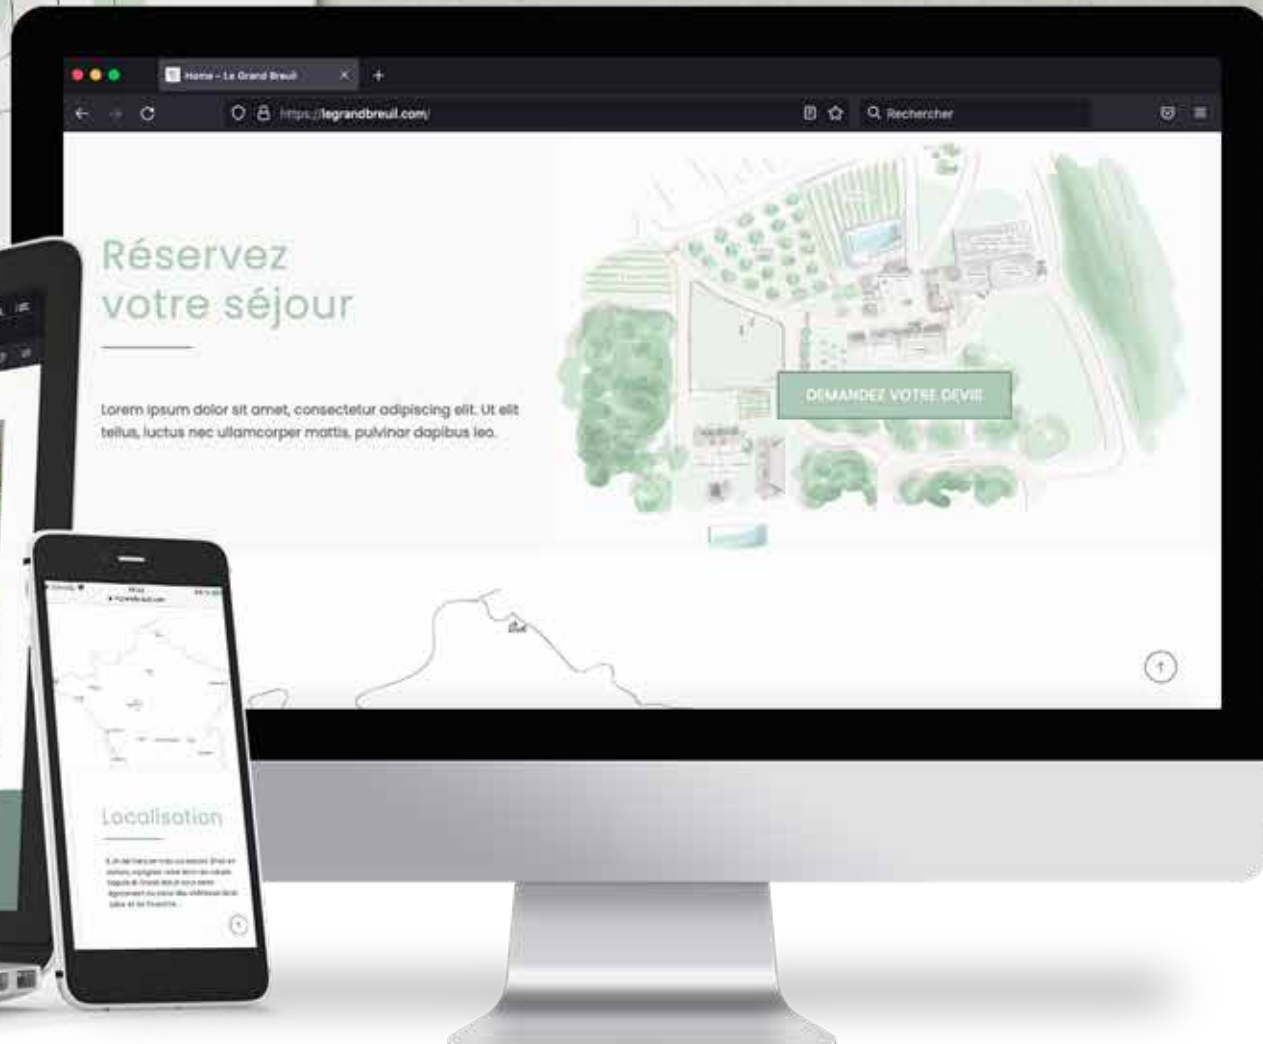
Home - Le Grand Breuil

https://legrandbreuil.com/

Rechercher

Réservez votre séjour

Lorem ipsum dolor sit amet, consectetur adipiscing elit. Ut elit tellus, luctus nec ullamcorper mattis, pulvinar dapibus leo.

DEMANDEZ VOTRE DEVIS

Localisation

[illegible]